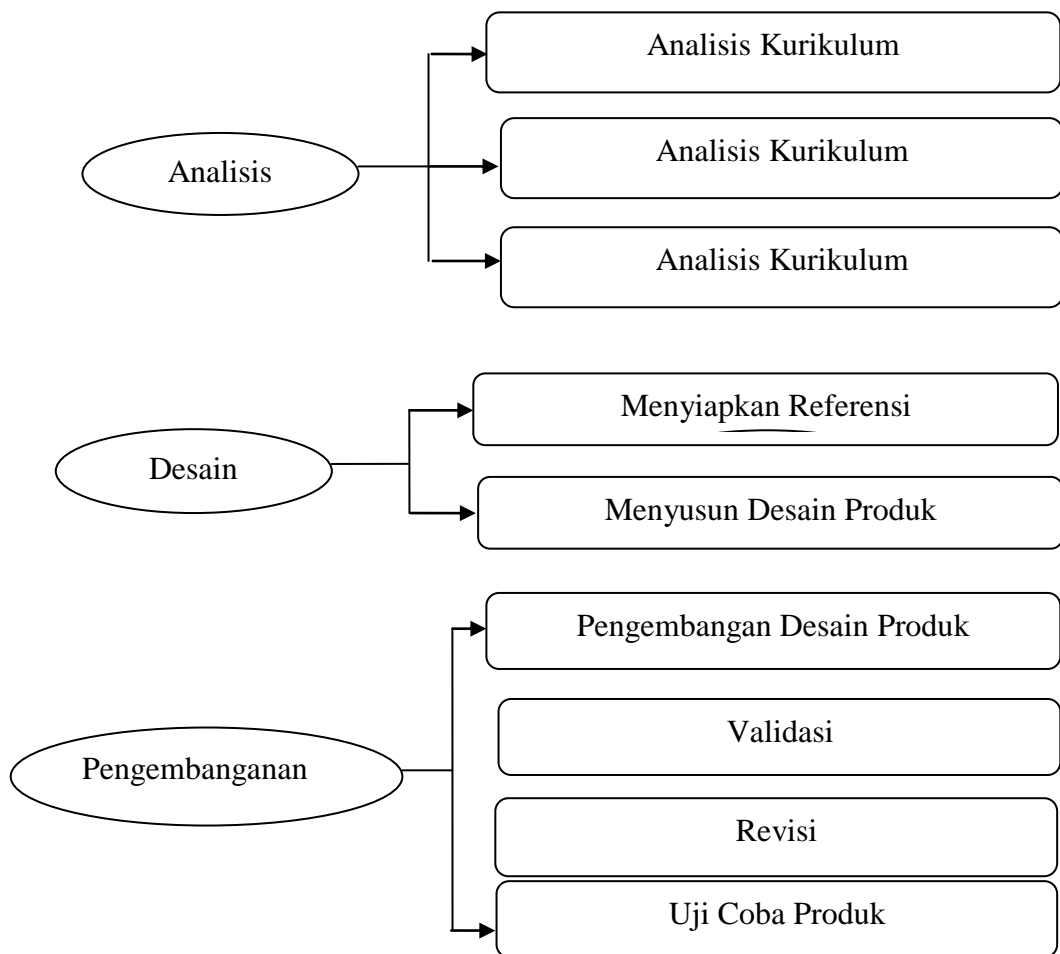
Analisis

Analisis Kurikulum

Analisis Kurikulum

Analisis Kurikulum

Desain

Menyiapkan Referensi

Menyusun Desain Produk

Pengembanganan

Pengembangan Desain Produk

Validasi

Revisi

Uji Coba Produk